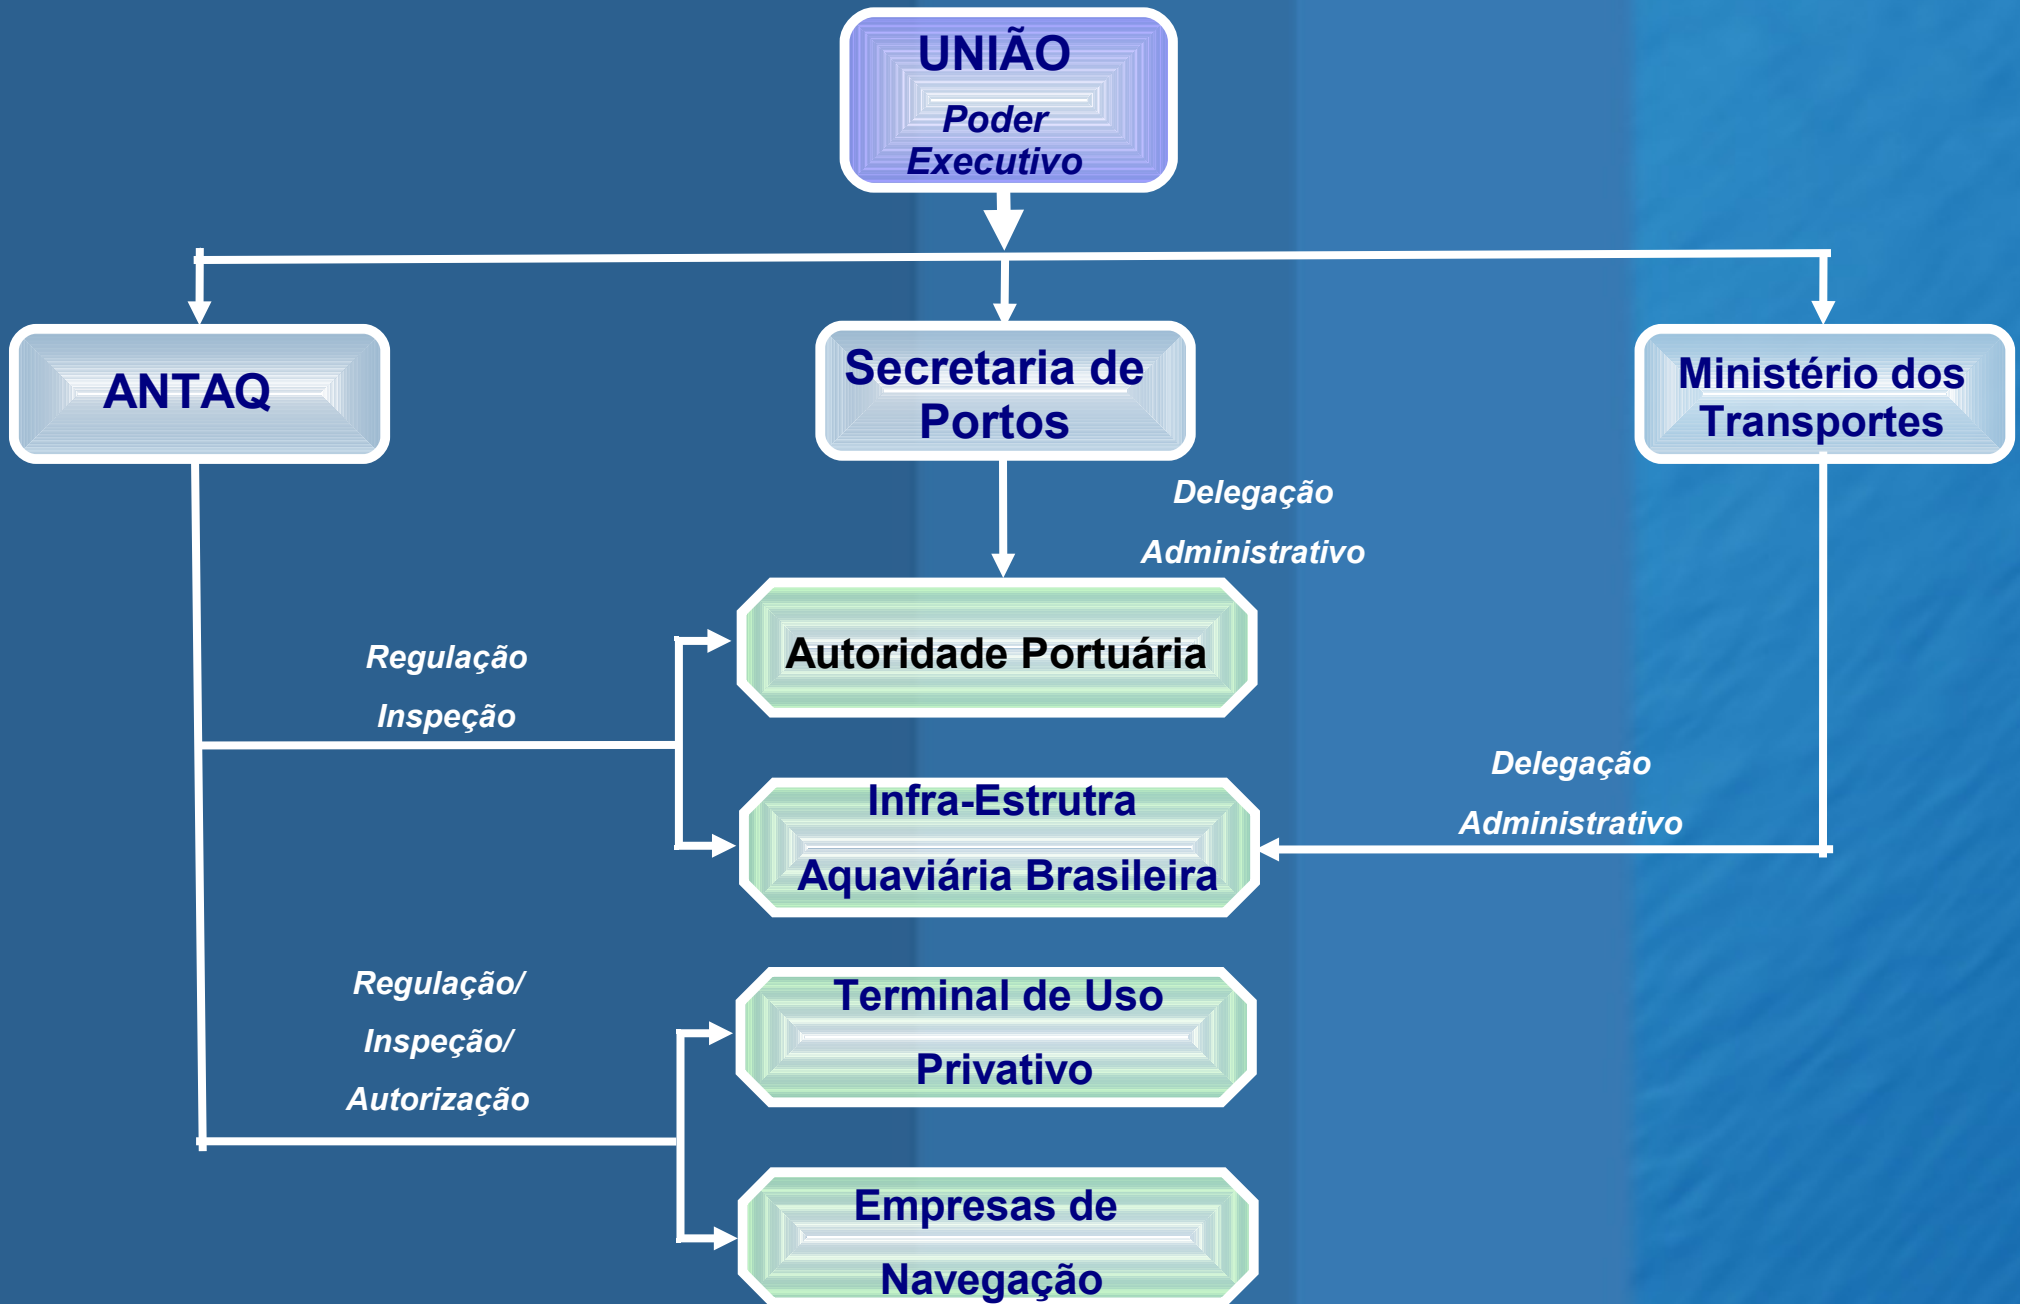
UNIÃO
Poder Executivo

ANTAQ

Secretaria de Portos

Ministério dos Transportes

Delegação
Administrativo

Regulação
Inspeção

Autoridade Portuária

Infra-Estrutra
Aquaviária Brasileira

Delegação
Administrativo

Regulação/
Inspeção/
Autorização

Terminal de Uso
Privativo

Empresas de
Navegação